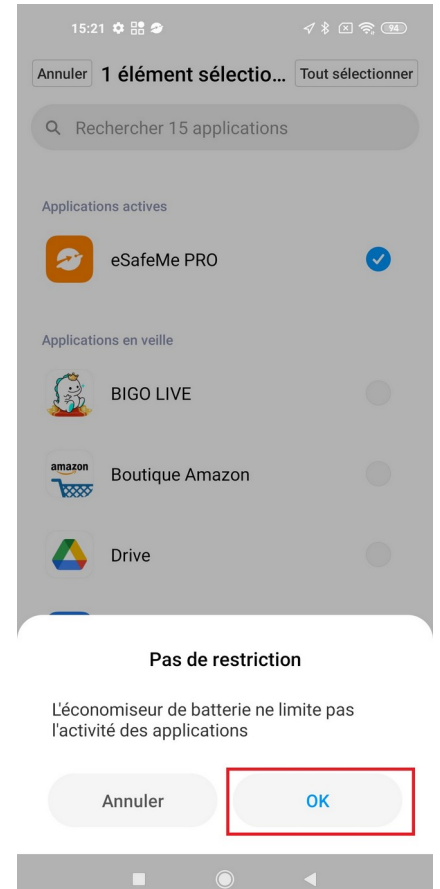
15:21 94

Annuler 1 élément sélectio... Tout sélectionner

Rechercher 15 applications

Applications actives

eSafeMe PRO

Applications en veille

BIGO LIVE

amazon Boutique Amazon

Drive

Pas de restriction

L'économiseur de batterie ne limite pas l'activité des applications

Annuler

OK